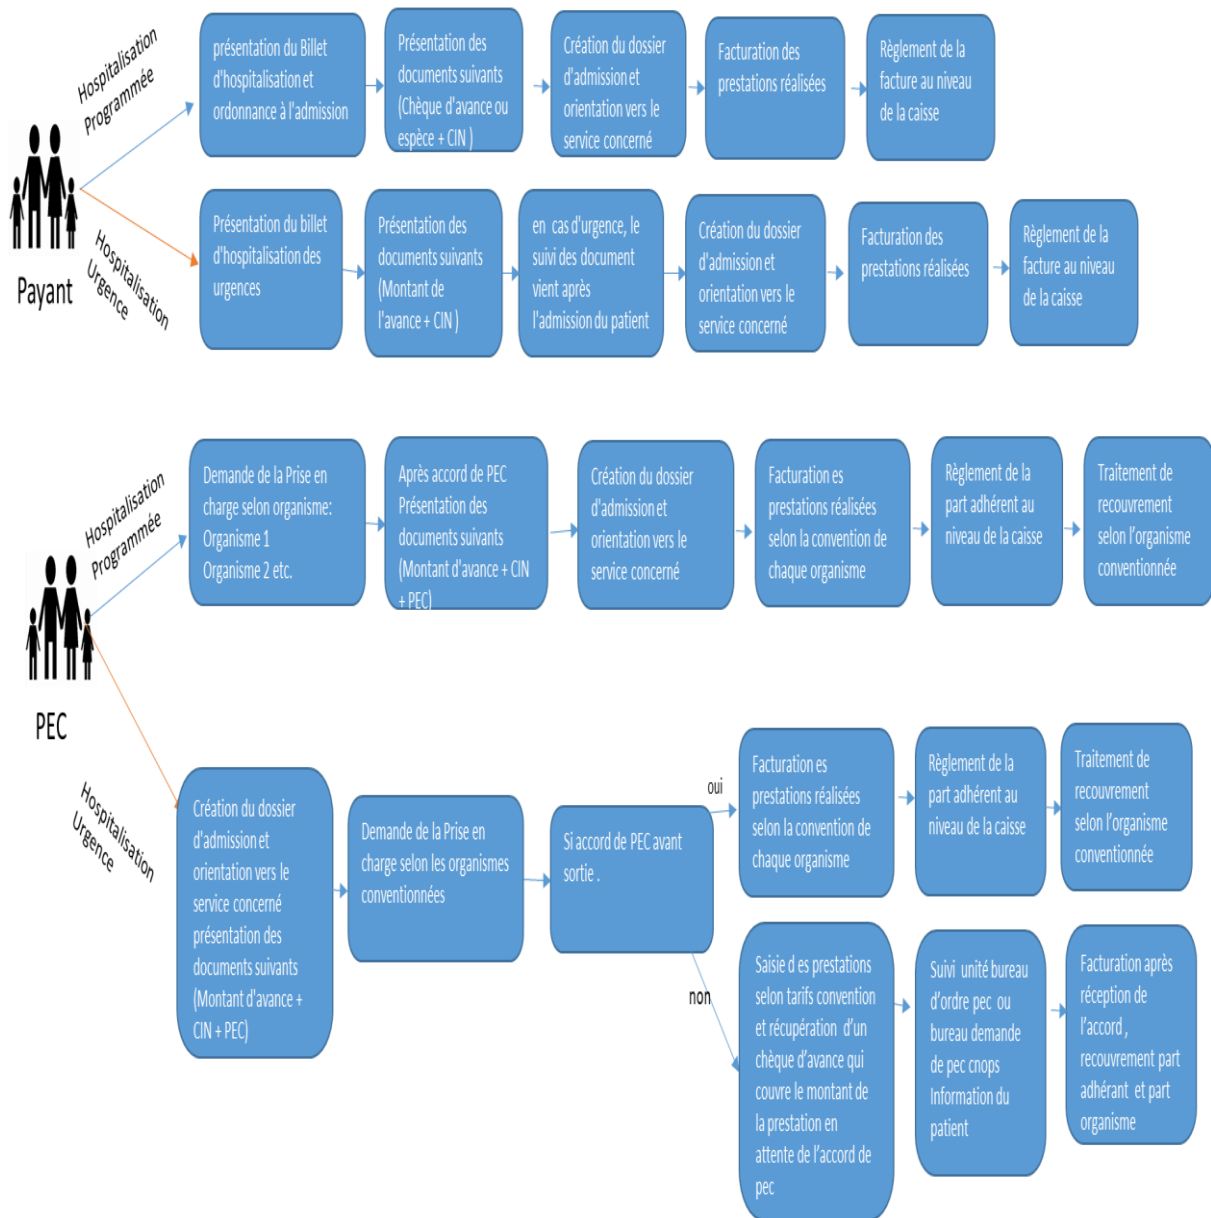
Hospitalisation Programmée

présentation du Billet d'hospitalisation et ordonnance à l'admission

Présentation des documents suivants (Chèque d'avance ou espèce + CIN )

Création du dossier d'admission et orientation vers le service concerné

Facturation des prestations réalisées

Règlement de la facture au niveau de la caisse

Payant

Hospitalisation Urgence

Présentation du billet d'hospitalisation des urgences

Présentation des documents suivants (Montant de l'avance + CIN )

en cas d'urgence, le suivi des document vient après l'admission du patient

Création du dossier d'admission et orientation vers le service concerné

Facturation des prestations réalisées

Règlement de la facture au niveau de la caisse

Hospitalisation Programmée

Demande de la Prise en charge selon organisme: Organisme 1 Organisme 2 etc.

Après accord de PEC Présentation des documents suivants (Montant d'avance + CIN + PEC)

Création du dossier d'admission et orientation vers le service concerné

Facturation es prestations réalisées selon la convention de chaque organisme

Règlement de la part adhérent au niveau de la caisse

Traitement de recouvrement selon l'organisme conventionnée

PEC

Hospitalisation Urgence

Création du dossier d'admission et orientation vers le service concerné présentation des documents suivants (Montant d'avance + CIN + PEC)

Demande de la Prise en charge selon les organismes conventionnées

Si accord de PEC avant sortie .

oui

Facturation es prestations réalisées selon la convention de chaque organisme

Règlement de la part adhérent au niveau de la caisse

Traitement de recouvrement selon l'organisme conventionnée

non

Saisie d es prestations selon tarifs convention et récupération d'un chèque d'avance qui couvre le montant de la prestation en attente de l'accord de pec

Suivi unité bureau d'ordre pec ou bureau demande de pec cnops Information du patient

Facturation après réception de l'accord , recouvrement part adhérant et part organisme